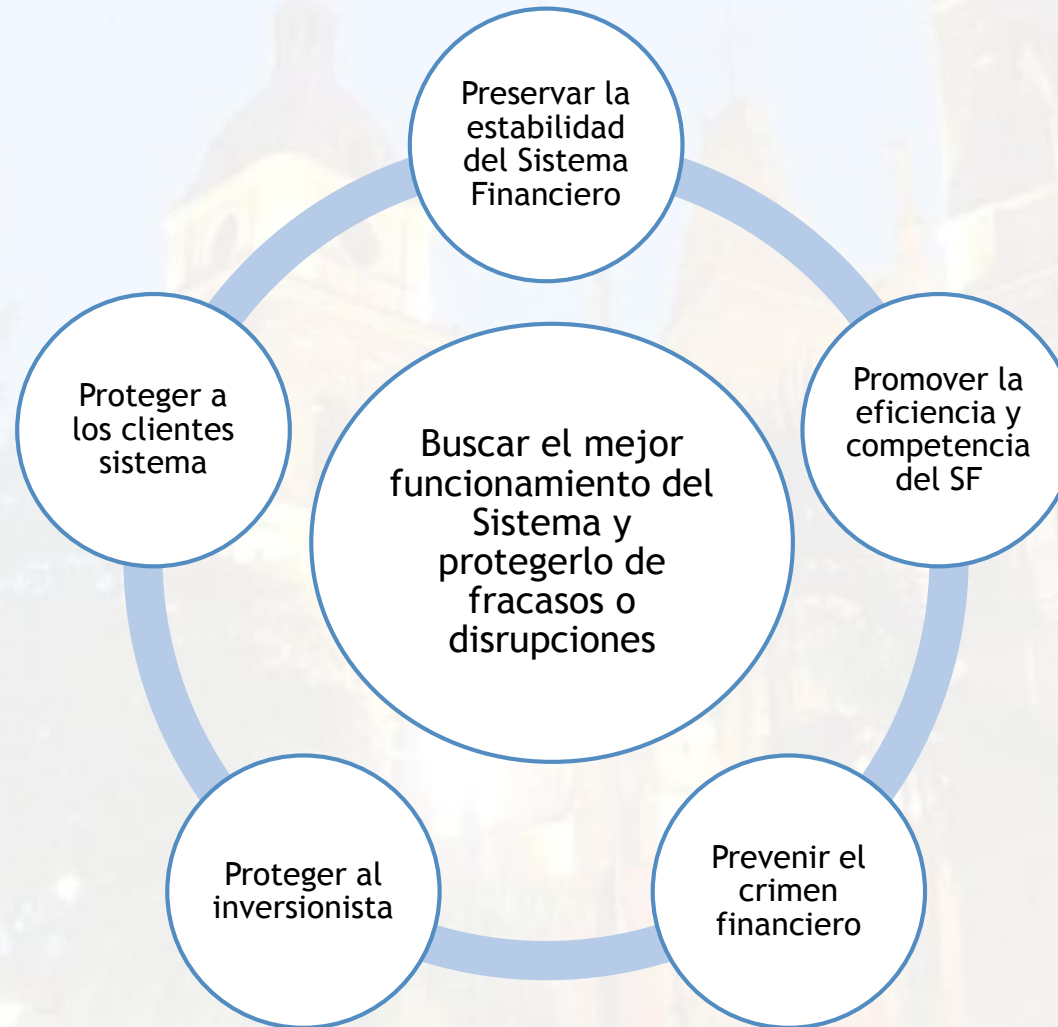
Buscar el mejor funcionamiento del Sistema y protegerlo de fracasos o disrupciones

Preservar la estabilidad del Sistema Financiero

Promover la eficiencia y competencia del SF

Prevenir el crimen financiero

Proteger al inversionista

Proteger a los clientes sistema